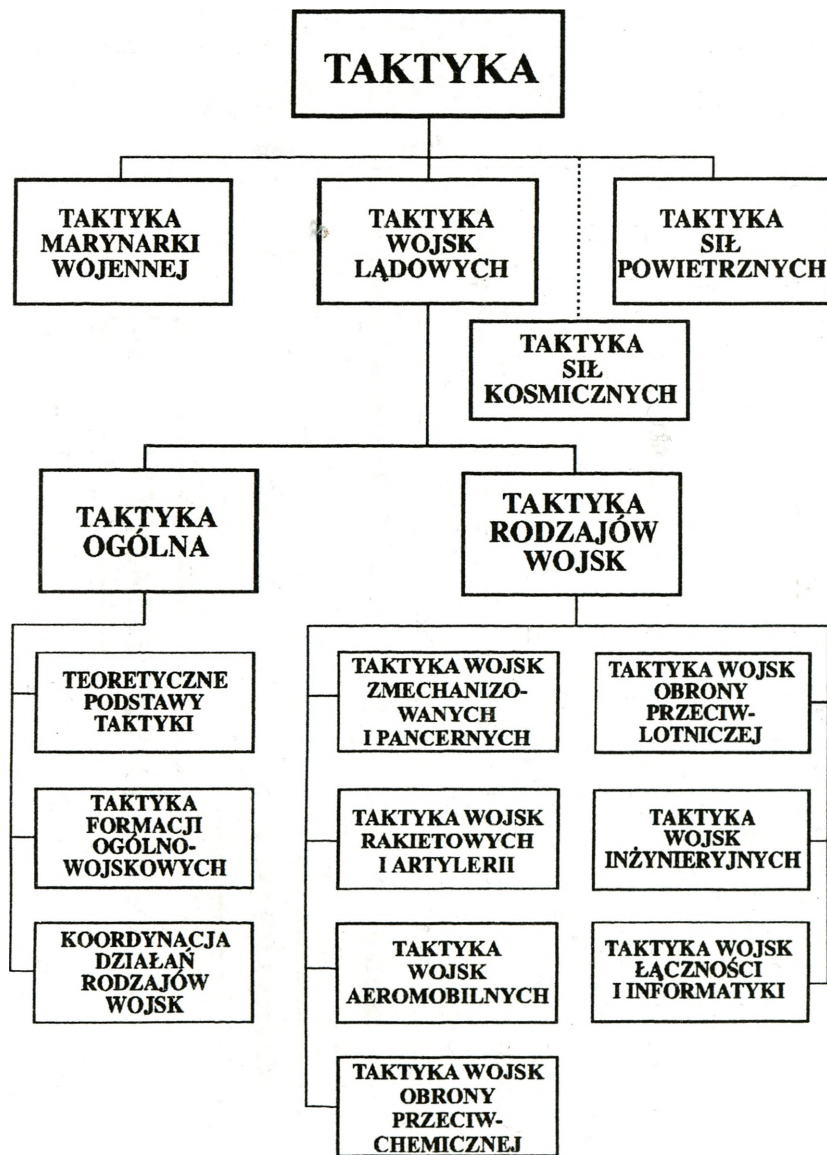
TAKTYKA

TAKTYKA MARYNARKI WOJENNEJ

TAKTYKA WOJSK LĄDOWYCH

TAKTYKA SIŁ POWIETRZNYCH

TAKTYKA SIŁ KOSMICZNYCH

TAKTYKA OGÓLNA

TAKTYKA RODZAJÓW WOJSK

TEORETYCZNE PODSTAWY TAKTYKI

TAKTYKA FORMACJI OGÓLNOWOJSKOWYCH

KOORDYNACJA DZIAŁAŃ RODZAJÓW WOJSK

TAKTYKA WOJSK ZMECHANIZOWANYCH I PANCERNYCH

TAKTYKA WOJSK RAKIETOWYCH I ARTYLERII

TAKTYKA WOJSK AEROMOBILNYCH

TAKTYKA WOJSK OBRONY PRZECIWCHEMICZNEJ

TAKTYKA WOJSK OBRONY PRZECIWLOTNICZEJ

TAKTYKA WOJSK INŻYNIERYJNYCH

TAKTYKA WOJSK ŁĄCZNOŚCI I INFORMATYKI